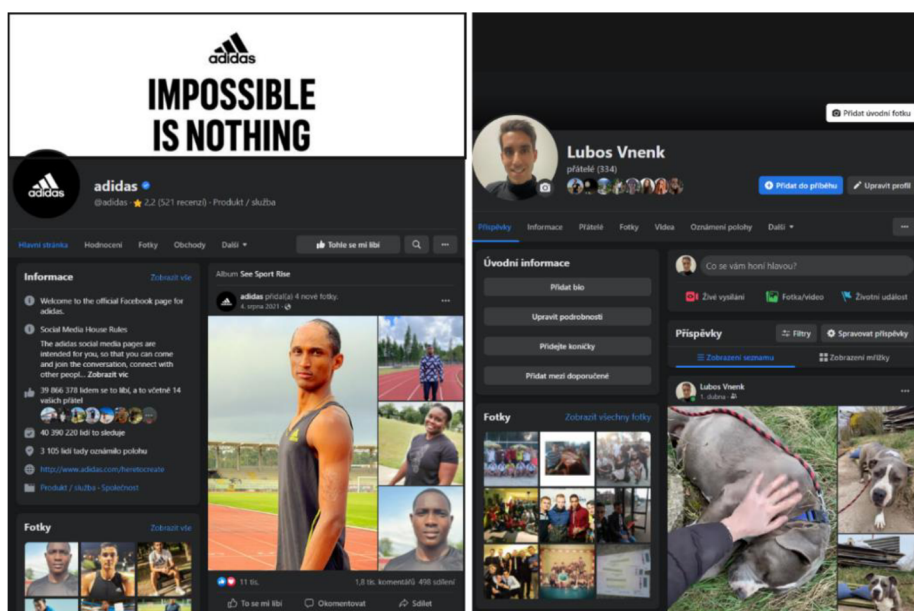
adidas

IMPOSSIBLE IS NOTHING

adidas

adidas

@adidas · ★ 2,2 (521 recenzí) · Produkt / služba

Hlavní stránka Hodnocení Fotky Obchody Další ▾

Tohle se mi líbí

Informace

Zobrazit vše

Welcome to the official Facebook page for adidas.

Social Media House Rules

The adidas social media pages are intended for you, so that you can come and join the conversation, connect with other peopl... Zobrazit víc

39 866 378 lidem se to líbí, a to včetně 14 vašich přátel

40 390 220 lidí to sleduje

3 105 lidí tady oznámilo polohu

http://www.adidas.com/heretocreate

Produkt / služba · Společnost

Fotky

Zobrazit vše

Album See Sport Rise

adidas přidal(a) 4 nové fotky.

4. srpna 2021 ·

11 tis.

1,8 tis. komentářů 498 sdílení

To se mi líbí Okomentovat Sdílet

Přidat úvodní fotku

Lubos Vnenk

přátelé (334)

Přidat do příběhu

Upravit profil

Příspěvky Informace Přátelé Fotky Videa Oznámení polohy Další ▾

Úvodní informace

Přidat bio

Upravit podrobnosti

Přidejte koníčky

Přidat mezi doporučené

Fotky

Zobrazit všechny fotky

Co se vám honí hlavou?

Živé vysílání Fotka/video Životní událost

Příspěvky

Filtry

Spravovat příspěvky

Zobrazení seznamu

Zobrazení mřížky

Lubos Vnenk

1. dubna ·